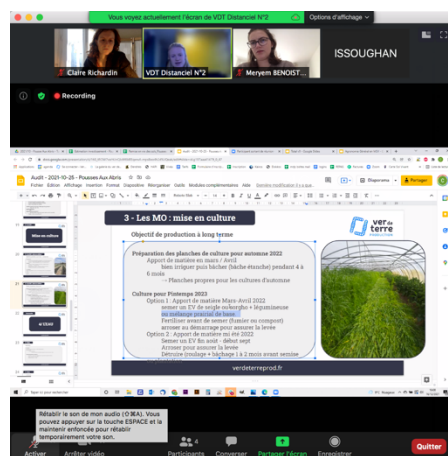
Vous voyez actuellement l'écran de VDT Distanciel N°2
Options d'affichage

Claire Richardin
VDT Distanciel N°2
Meryem BENOIST...
ISSOUGHAN

Recording

Audit - 2021-10-25 - Pousses Aux Abris
Fichier Édition Affichage Insertion Format Disposition Réorganiser Outils Modules complémentaires Aide
Diaporama
Partager

3 - Les MO : mise en culture

Objectif de production à long terme

Préparation des planches de culture pour automne 2022
Apport de matière en mars / Avril
bien irriguer puis bâcher (bâche étanche) pendant 4 à 6 mois
→ Planches propres pour les cultures d'automne

Culture pour Printemps 2023
Option 1 : Apport de matière Mars-Avril 2022
semer un EV de seigle ou/orge + légumineuse
ou mélange proche de base
Fertiliser avant de semer (fumier ou compost)
arroser au démarrage pour assurer la levée
Option 2 : Apport de matière en été 2022
Semer un EV fin août - début sept
Arroser pour assurer la levée
Détruire (roulage + bâchage ) à 2 mois avant semise

verdeterreprod.fr

Rétablir le son de mon audio (⌘⌥A). Vous pouvez appuyer sur la touche ESPACE et la maintenir enfoncée pour rétablir temporairement votre son.

Activer
Arrêter vidéo
Participants
Converser
Partager l'écran
Enregistrer
Quitter